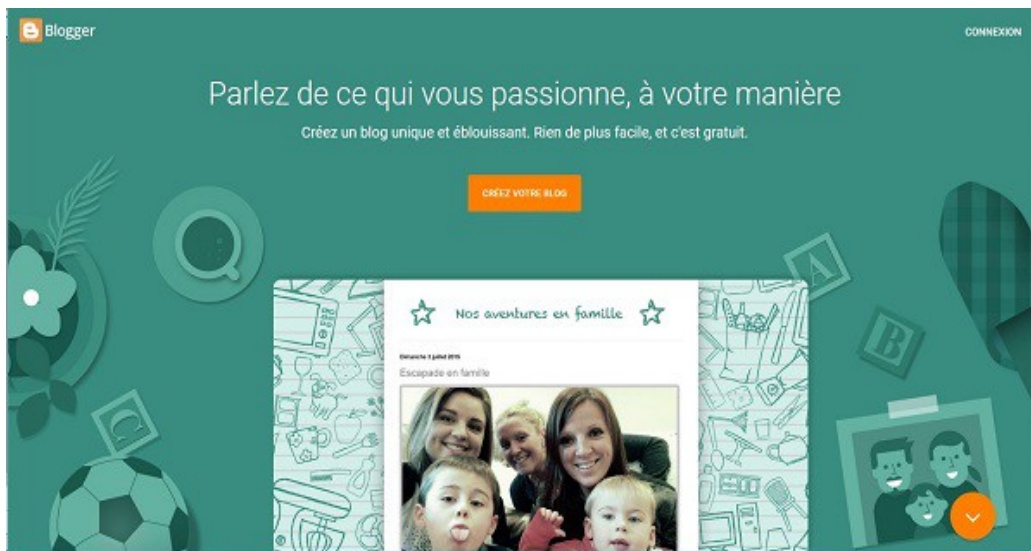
Blogger

CONNEXION

Parlez de ce qui vous passionne, à votre manière

Créez un blog unique et éblouissant. Rien de plus facile, et c'est gratuit.

CRÉEZ VOTRE BLOG

A

B

C

Nos aventures en famille

Dimanche 5 juillet 2015

Escapade en famille